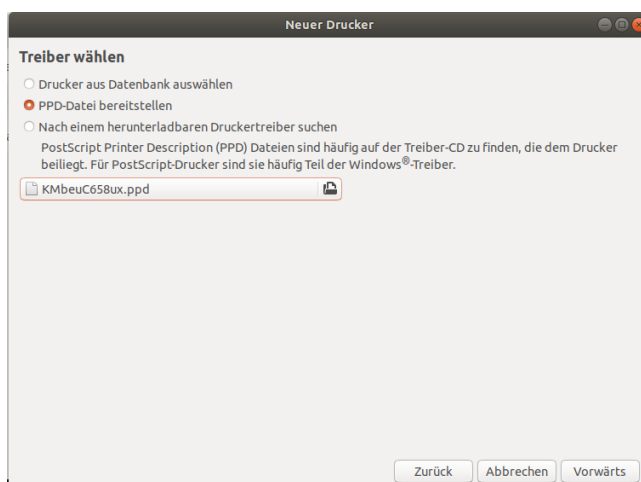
Neuer Drucker

Treiber wählen

Drucker aus Datenbank auswählen

PPD-Datei bereitstellen

Nach einem herunterladbaren Druckertreiber suchen

PostScript Printer Description (PPD) Dateien sind häufig auf der Treiber-CD zu finden, die dem Drucker beiliegt. Für PostScript-Drucker sind sie häufig Teil der Windows®-Treiber.

KMbeuC658ux.ppd

Zurück Abbrechen Vorwärts